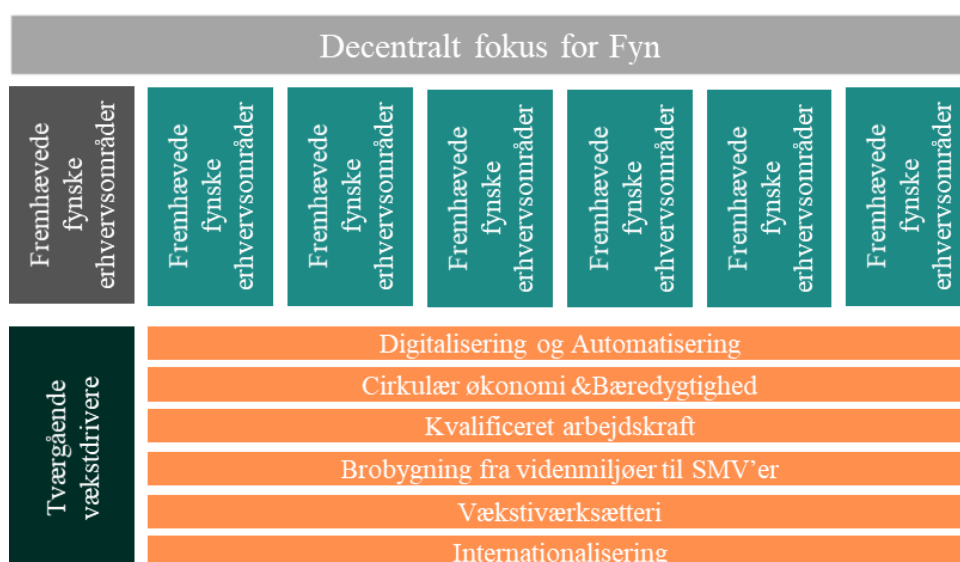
Decentralt fokus for Fyn

Fremhævede fynske erhvervsområder

Fremhævede fynske erhvervsområder

Fremhævede fynske erhvervsområder

Fremhævede fynske erhvervsområder

Fremhævede fynske erhvervsområder

Fremhævede fynske erhvervsområder

Fremhævede fynske erhvervsområder

Tværgående vækstdrivere

Digitalisering og Automatisering

Cirkulær økonomi &Bæredygtighed

Kvalificeret arbejdskraft

Brobygning fra videnmiljøer til SMV'er

Vækstiværksætteri

Internationalisering